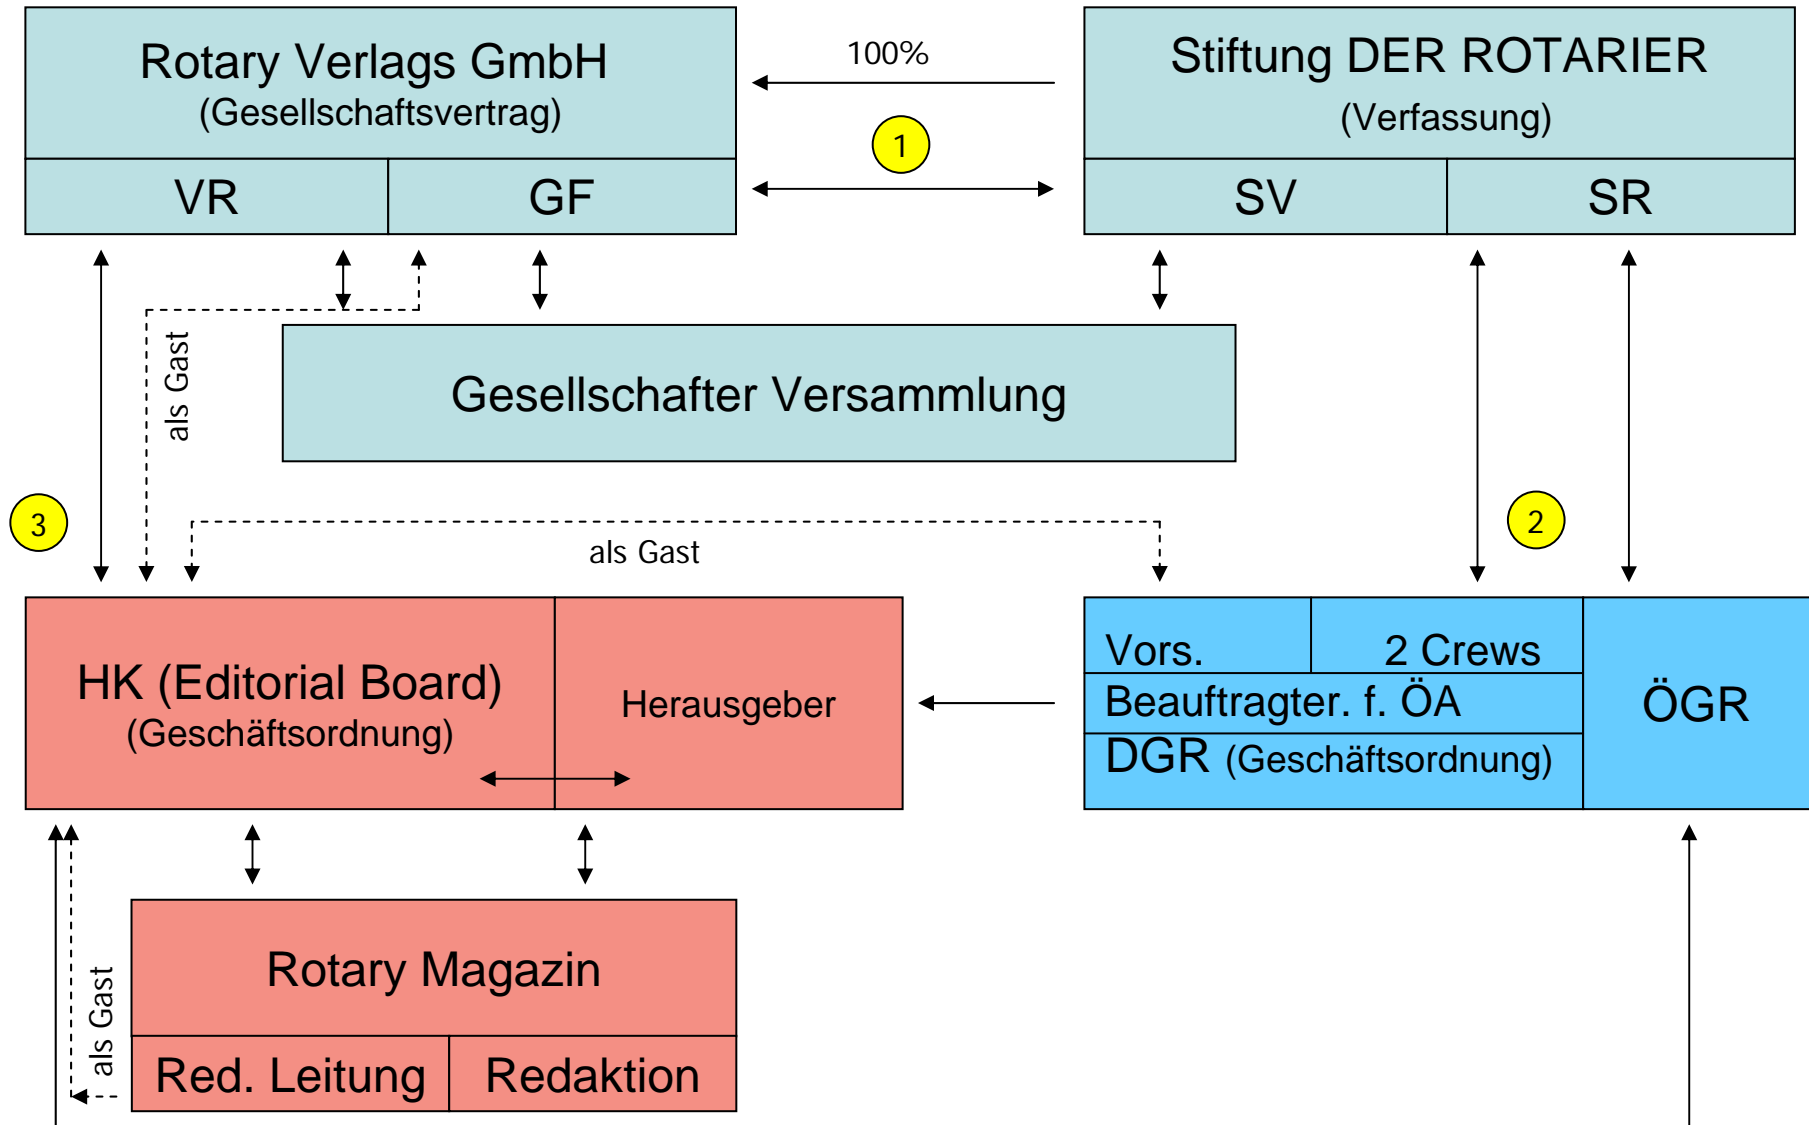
Rotary Verlags GmbH
(Gesellschaftsvertrag)

VR

GF

100%

1

Stiftung DER ROTARIER
(Verfassung)

SV

SR

als Gast

Gesellschafter Versammlung

3

als Gast

2

HK (Editorial Board)
(Geschäftsordnung)

Herausgeber

Vors.

2 Crews

Beauftragter. f. ÖA

DGR (Geschäftsordnung)

ÖGR

als Gast

Rotary Magazin

Red. Leitung

Redaktion